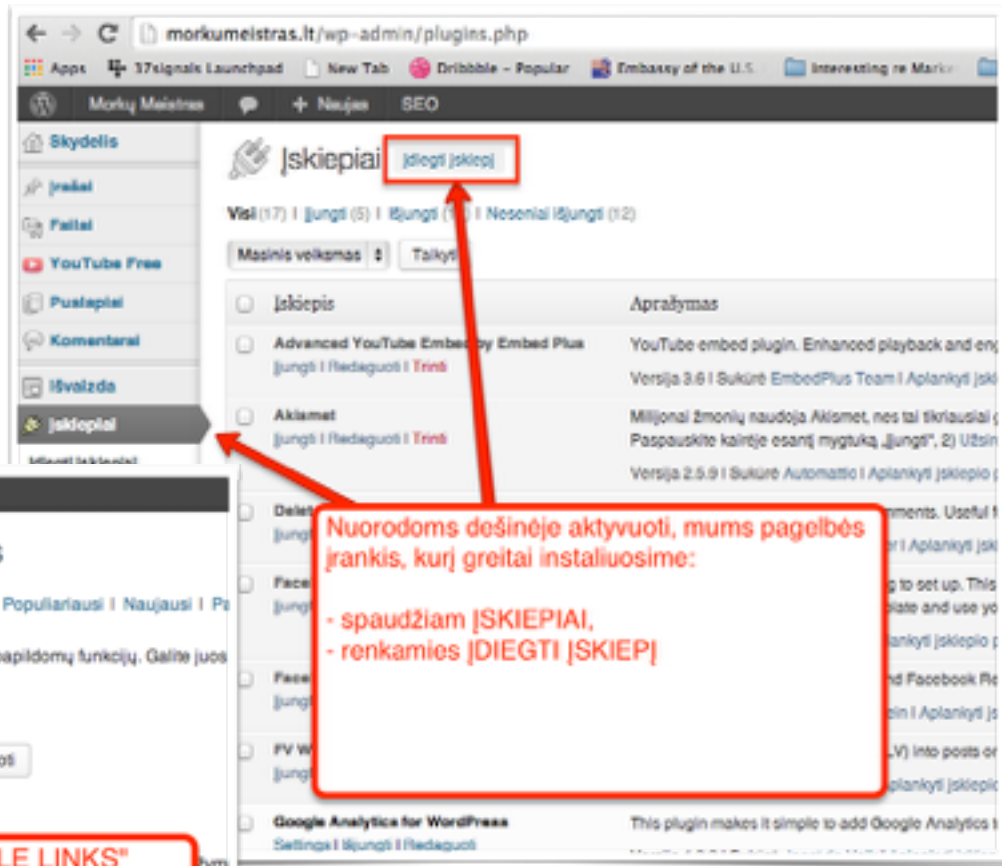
morkumeistras.lt/wp-admin/plugins.php

Apps 37signals Launchpad New Tab Dribbble - Popular Embassy of the U.S. Interesting re Marke

Morkų Meistras + Naujas SEO

Skydelis
Įrašai
Failai
YouTube Free
Puslapiai
Komentarai
Išvaizda
Įskiepiai
Įdiegti įskiepiai

Įskiepiai Įdiegti įskiepį

Visi (17) | Įjungti (5) | Išjungti (1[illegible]) | Neseniai išjungti (12)

Masinis veiksmas Taikyti

Įskiepis | Aprašymas

Advanced YouTube Embed by Embed Plus
Įjungti | Redaguoti | Trinti
YouTube embed plugin. Enhanced playback and eng
Versija 3.6 | Sukūrė EmbedPlus Team | Aplankyti įsk

Akismet
Įjungti | Redaguoti | Trinti
Milijonai žmonių naudoja Akismet, nes tai tikriausiai g
Paspauskite kairėje esantį mygtuką „Įjungti", 2) Užsi
Versija 2.5.9 | Sukūrė Automattic | Aplankyti įskiepio p

Delet
Įjung
mments. Useful f
| Aplankyti įsk

Face
Įjung
g to set up. This
plate and use yo
plankyti įskiepio p

Face
Įjung
nd Facebook Re
ain | Aplankyti į

FV W
Įjung
LV) into posts or
plankyti įskiepi

Google Analytics for WordPress
Settings | Įjungti | Redaguoti
This plugin makes it simple to add Google Analytics

Nuorodoms dešinėje aktyvuoti, mums pagelbės įrankis, kurį greitai instaliuosime:

- spaudžiam ĮSKIEPIAI,
- renkamies ĮDIEGTI ĮSKIEPĮ

s
Populiariausi | Naujausi | Pa
papildomų funkcijų. Galite juos
oti
LE LINKS"